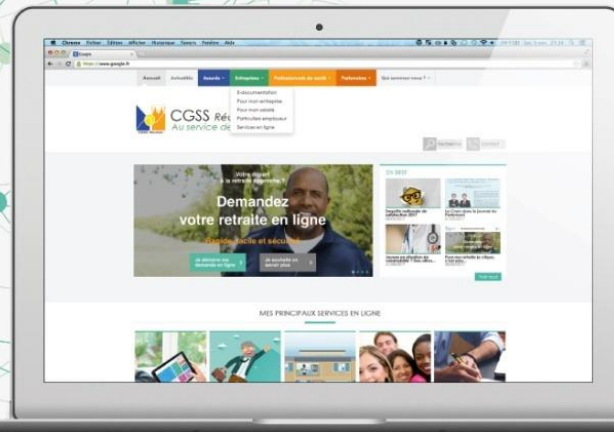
Chrome Fichier Édition Afficher Historique Favoris Fenêtre Aide

http://www.google.fr

Accueil Actualités Assurés Entreprises Professionnels de santé Partenaires Qui sommes-nous ?

E-documentation
Pour mon entreprise
Pour mon salarié
Particulier employeur
Services en ligne

CGSS Ré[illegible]
Au service de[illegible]

Votre départ à la retraite approche ?

Demandez votre retraite en ligne

Rapide, facile et sécurisé

Je démarre ma demande en ligne

Je souhaite en savoir plus

EN BREF

MES PRINCIPAUX SERVICES EN LIGNE